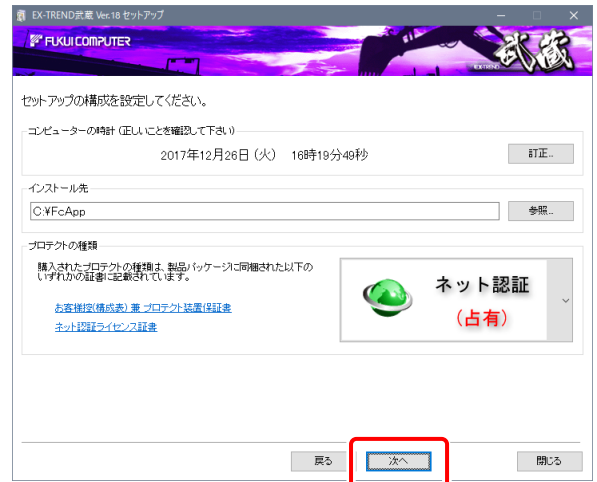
EX-TREND武蔵 Ver.18 セットアップ

FUKUI COMPUTER

EX-TREND 武蔵

セットアップの構成を設定してください。

コンピューターの時計 (正しいことを確認して下さい)

2017年12月26日 (火) 16時19分49秒

訂正..

インストール先

C:¥FcApp

参照..

プロテクトの種類

購入されたプロテクトの種類は、製品パッケージに同梱された以下のいずれかの証書に記載されています。

お客様控(構成表) 兼 プロテクト装置保証書

ネット認証ライセンス証書

ネット認証

(占有)

戻る

次へ

閉じる